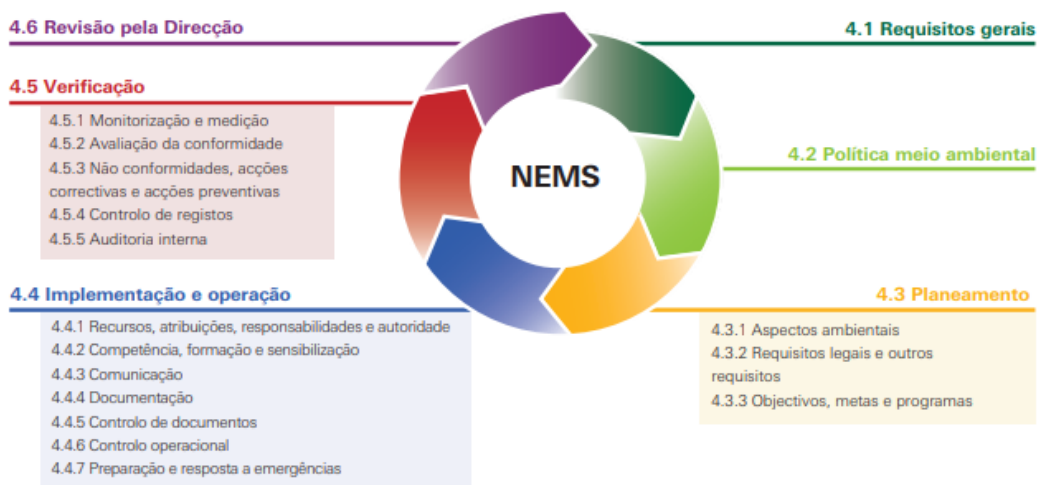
4.6 Revisão pela Direcção

4.5 Verificação

4.5.1 Monitorização e medição
4.5.2 Avaliação da conformidade
4.5.3 Não conformidades, acções correctivas e acções preventivas
4.5.4 Controlo de registos
4.5.5 Auditoria interna

NEMS

4.1 Requisitos gerais

4.2 Política meio ambiental

4.4 Implementação e operação

4.4.1 Recursos, atribuições, responsabilidades e autoridade
4.4.2 Competência, formação e sensibilização
4.4.3 Comunicação
4.4.4 Documentação
4.4.5 Controlo de documentos
4.4.6 Controlo operacional
4.4.7 Preparação e resposta a emergências

4.3 Planeamento

4.3.1 Aspectos ambientais
4.3.2 Requisitos legais e outros requisitos
4.3.3 Objectivos, metas e programas